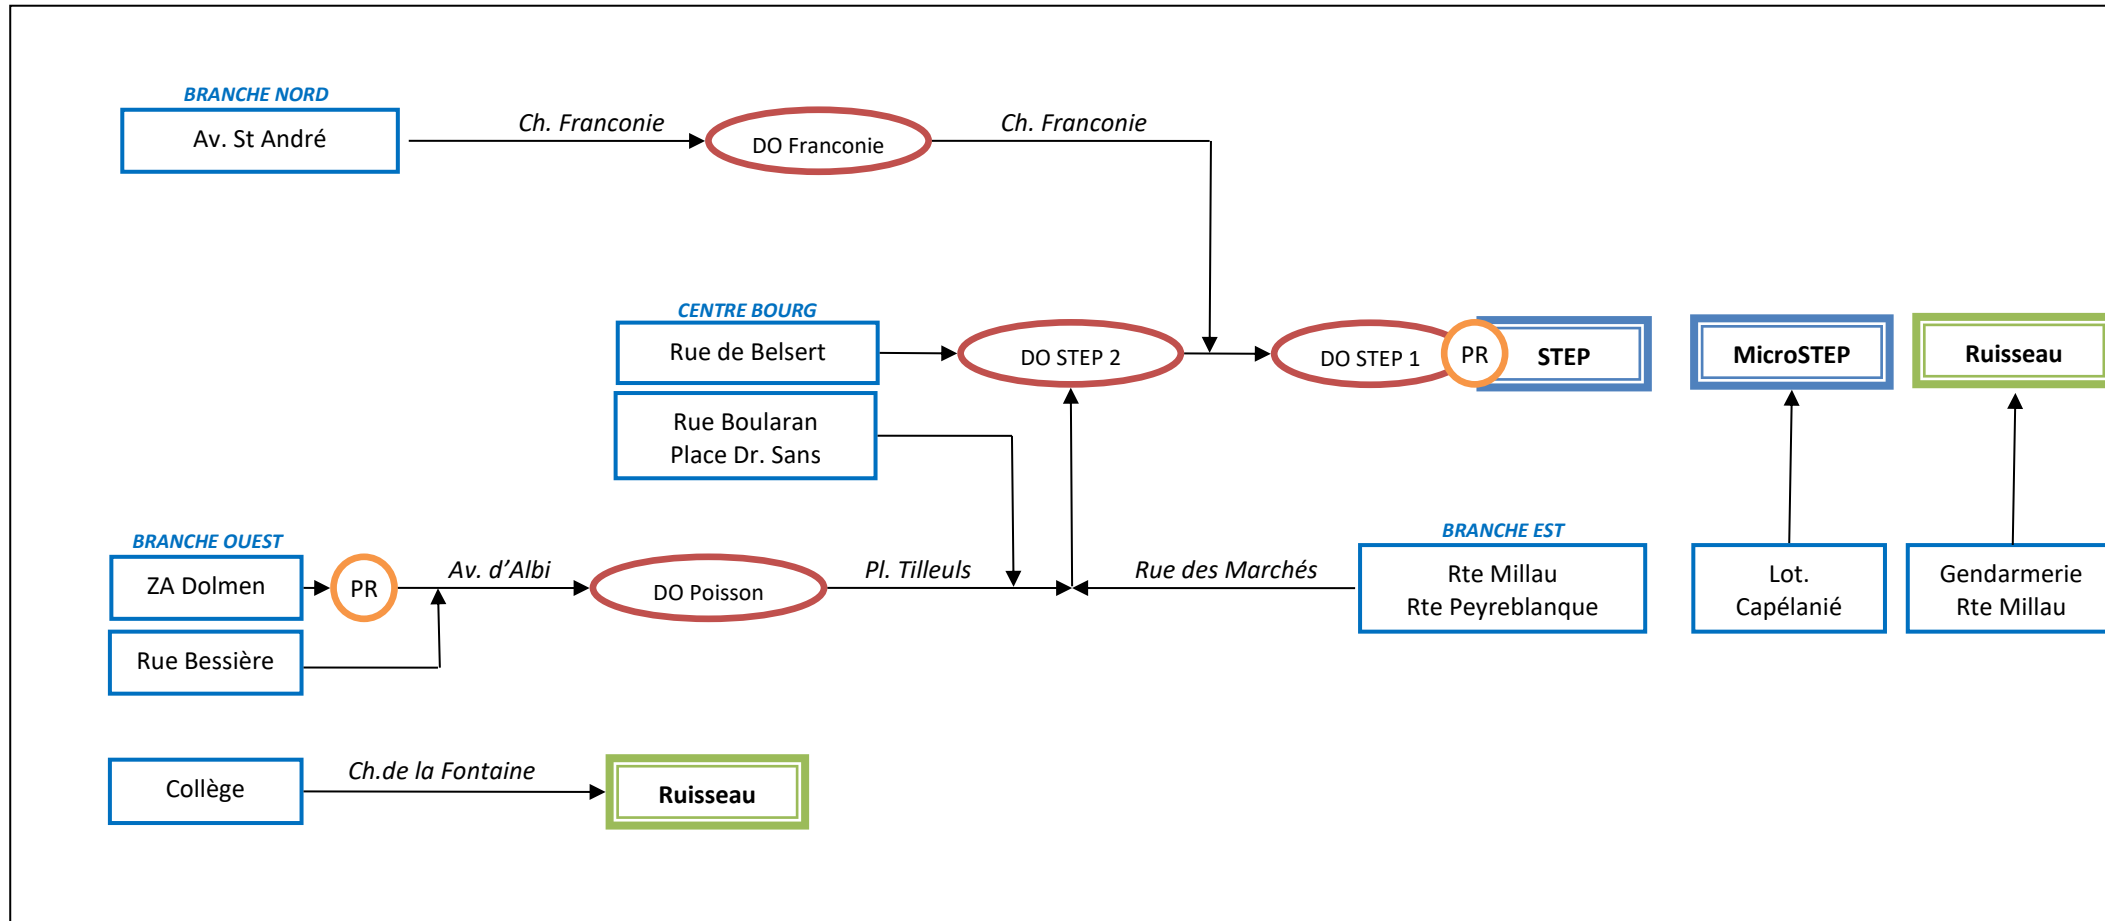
BRANCHE NORD
Av. St André
Ch. Franconie
DO Franconie
Ch. Franconie

CENTRE BOURG
Rue de Belsert
DO STEP 2
DO STEP 1
PR
STEP
MicroSTEP
Ruisseau

Rue Boularan
Place Dr. Sans

BRANCHE OUEST
ZA Dolmen
PR
Av. d'Albi
DO Poisson
Pl. Tilleuls
Rue des Marchés
BRANCHE EST
Rte Millau
Rte Peyreblanque
Lot.
Capélanié
Gendarmerie
Rte Millau

Rue Bessière

Collège
Ch.de la Fontaine
Ruisseau